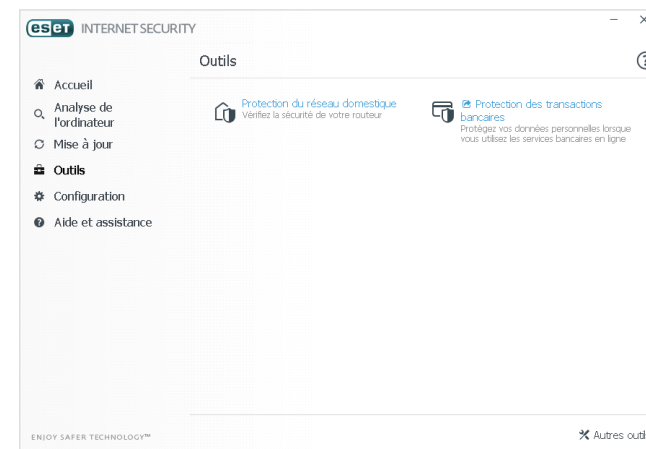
eset INTERNET SECURITY

Outils

Accueil
Analyse de l'ordinateur
Mise à jour
Outils
Configuration
Aide et assistance

Protection du réseau domestique
Vérifiez la sécurité de votre routeur

Protection des transactions bancaires
Protégez vos données personnelles lorsque vous utilisez les services bancaires en ligne

ENJOY SAFER TECHNOLOGY™

Autres outi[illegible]